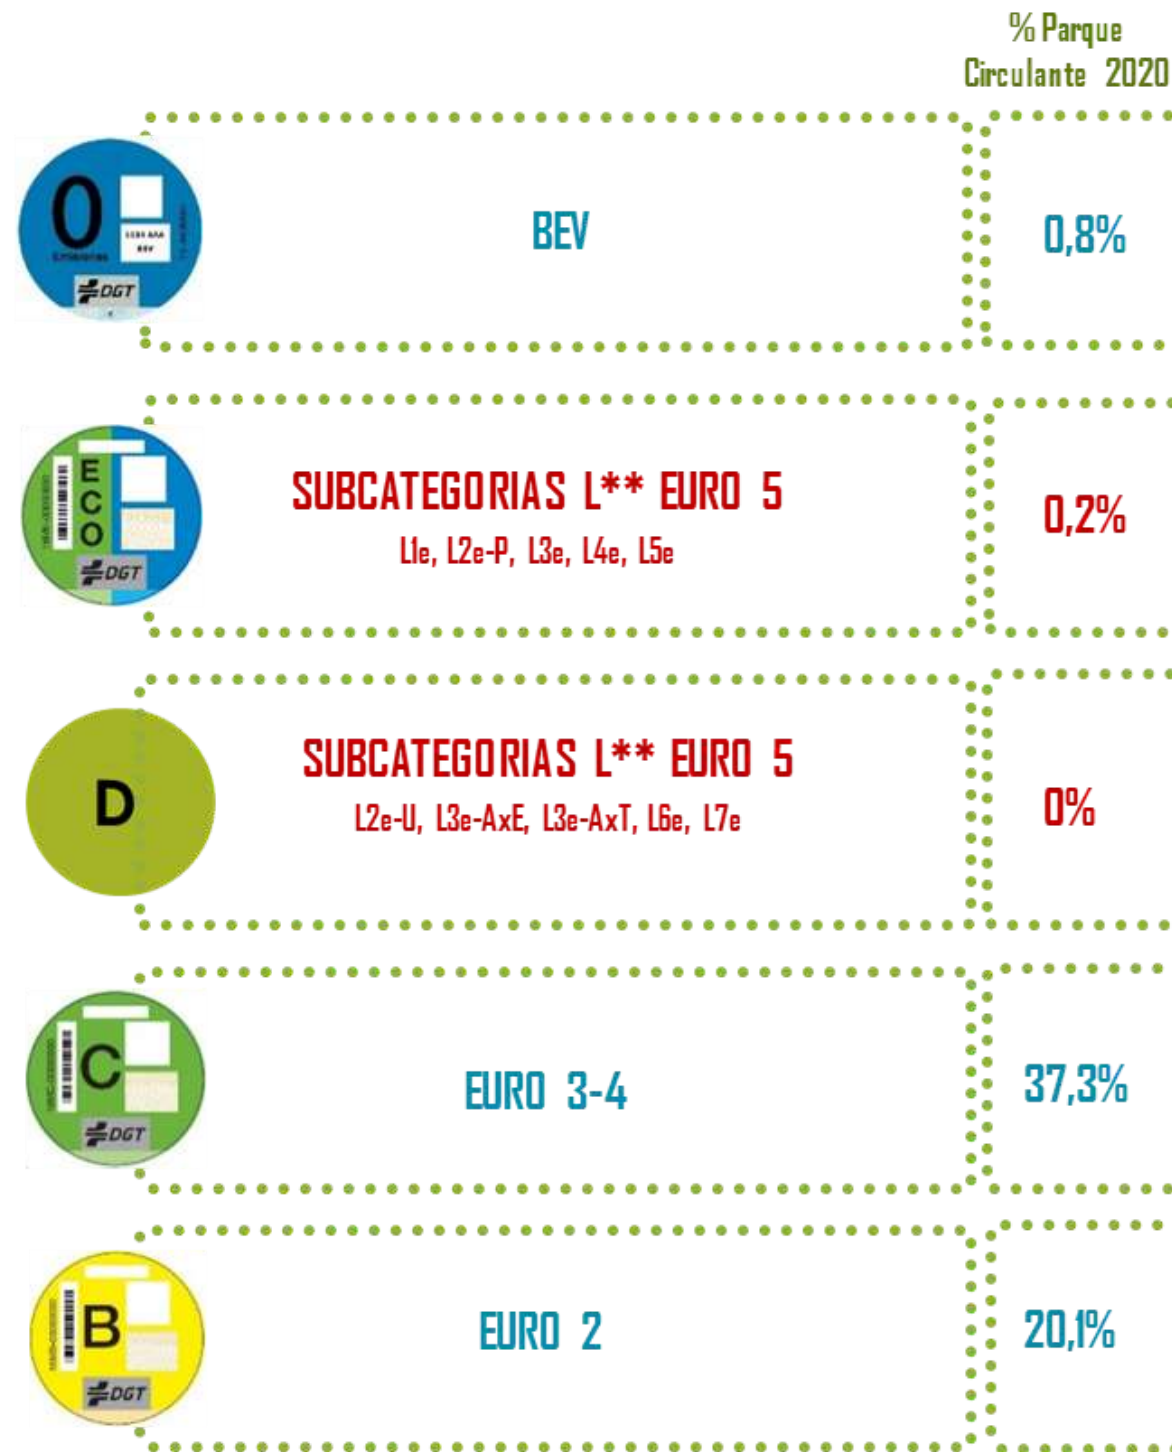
% Parque Circulante 2020

0 emisiones DGT

BEV

0,8%

ECO DGT

SUBCATEGORIAS L** EURO 5
L1e, L2e-P, L3e, L4e, L5e

0,2%

D

SUBCATEGORIAS L** EURO 5
L2e-U, L3e-AxE, L3e-AxT, L6e, L7e

0%

C DGT

EURO 3-4

37,3%

B DGT

EURO 2

20,1%